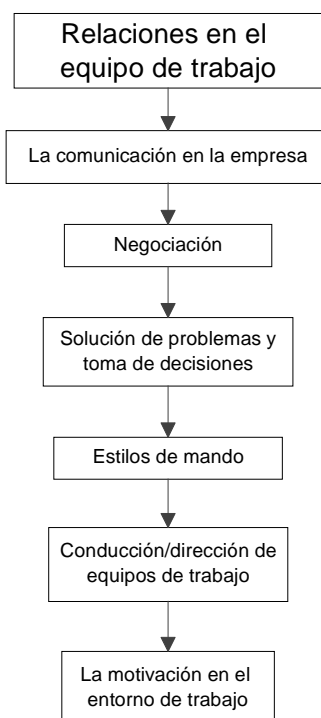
Relaciones en el equipo de trabajo

La comunicación en la empresa

Negociación

Solución de problemas y toma de decisiones

Estilos de mando

Conducción/dirección de equipos de trabajo

La motivación en el entorno de trabajo